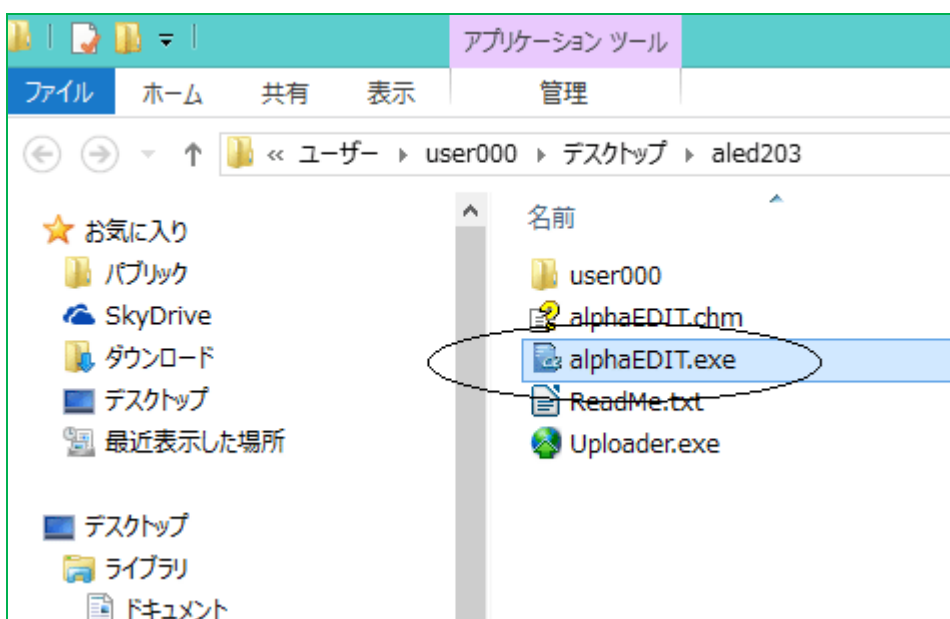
アプリケーション ツール

ファイル ホーム 共有 表示 管理

« ユーザー ▸ user000 ▸ デスクトップ ▸ aled203

お気に入り
パブリック
SkyDrive
ダウンロード
デスクトップ
最近表示した場所

デスクトップ
ライブラリ
ドキュメント

名前
user000
alphaEDIT.chm
alphaEDIT.exe
ReadMe.txt
Uploader.exe